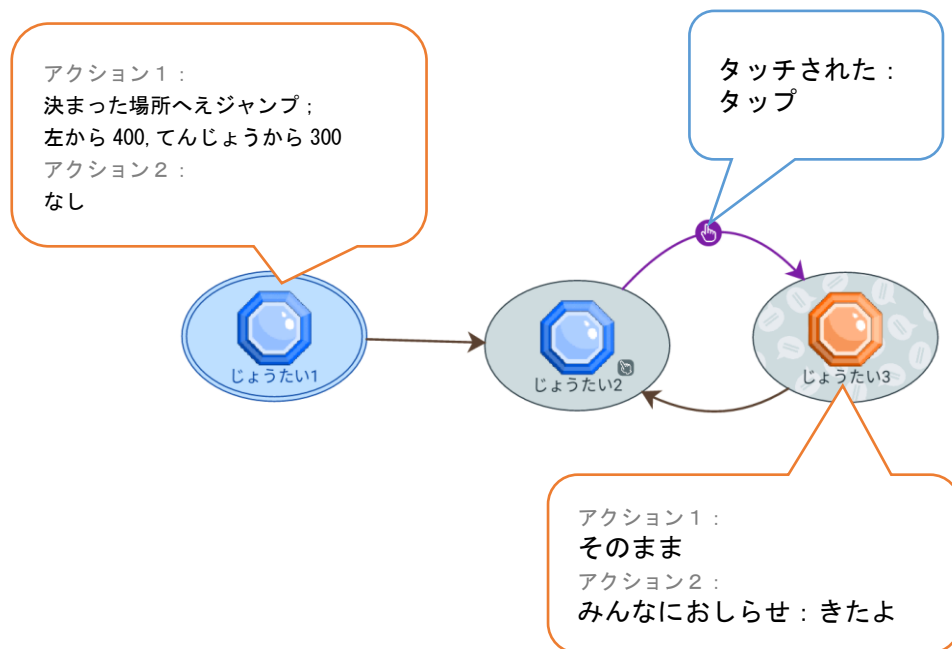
アクション１：
決まった場所へえジャンプ；
左から 400, てんじょうから 300
アクション２：
なし

タッチされた：
タップ

じょうたい1

じょうたい2

じょうたい3

アクション１：
そのまま
アクション２：
みんなにおしらせ：きたよ